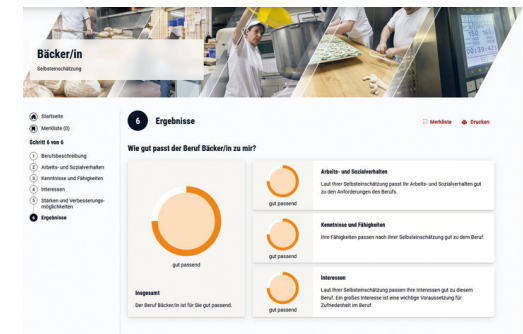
Bäcker/in
Selbsteinschätzung

Startseite
Merkliste (0)
Schritt 6 von 6
1 Berufsbeschreibung
2 Arbeits- und Sozialverhalten
3 Kenntnisse und Fähigkeiten
4 Interessen
5 Stärken und Verbesserungsmöglichkeiten
6 Ergebnisse

6 Ergebnisse

Merkliste Drucken

Wie gut passt der Beruf Bäcker/in zu mir?

gut passend

Insgesamt
Der Beruf Bäcker/in ist für Sie gut passend.

gut passend
Arbeits- und Sozialverhalten
Laut Ihrer Selbsteinschätzung passt Ihr Arbeits- und Sozialverhalten gut zu den Anforderungen des Berufs.

gut passend
Kenntnisse und Fähigkeiten
Ihre Fähigkeiten passen nach Ihrer Selbsteinschätzung gut zu dem Beruf.

gut passend
Interessen
Laut Ihrer Selbsteinschätzung passen Ihre Interessen gut zu diesem Beruf. Ein großes Interesse ist eine wichtige Voraussetzung für Zufriedenheit im Beruf.